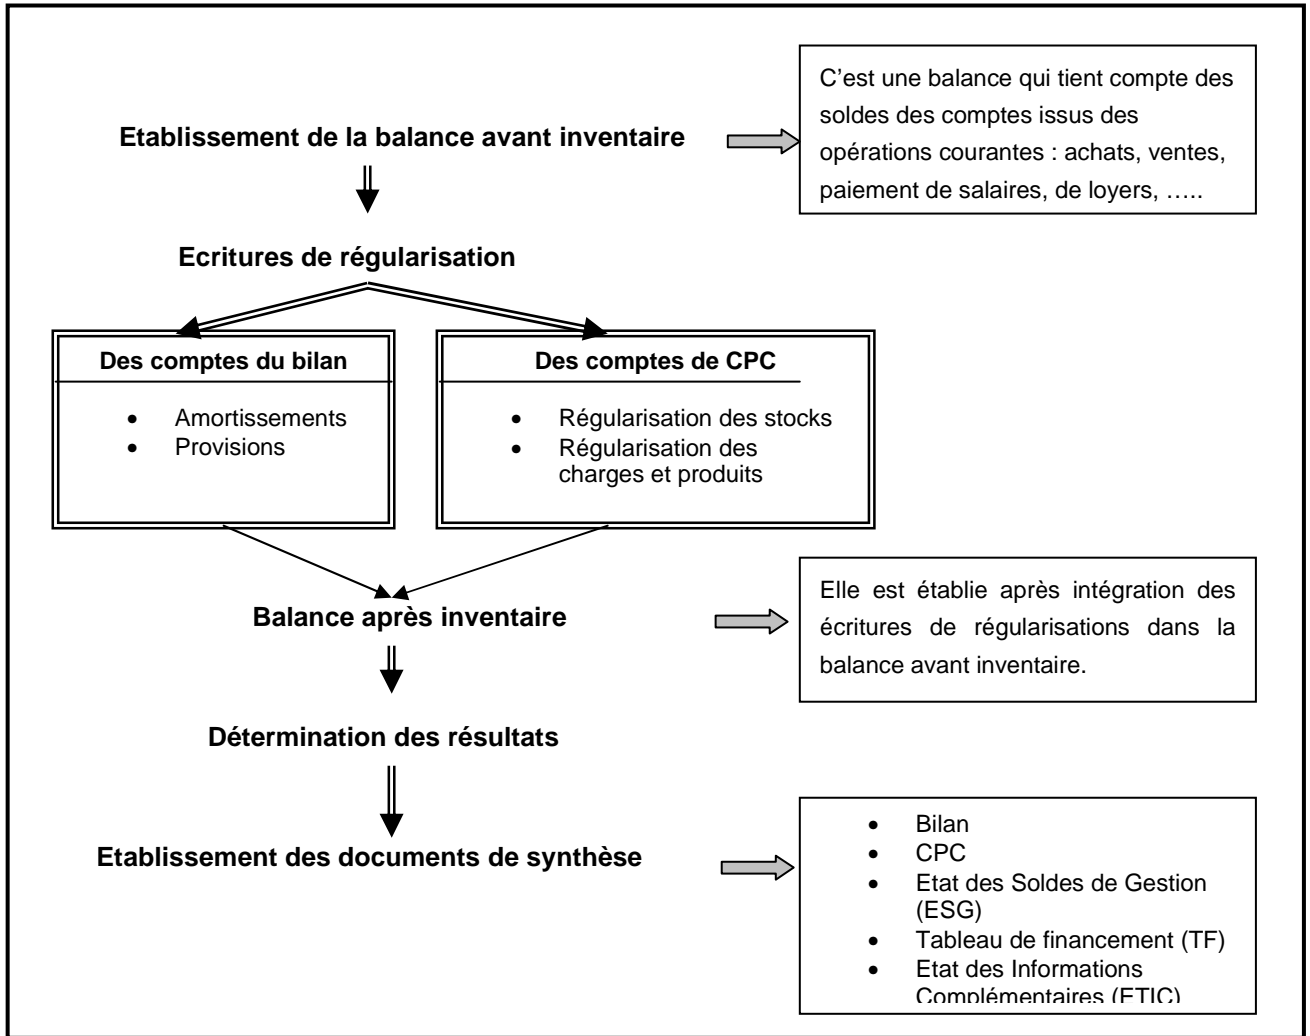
Etablissement de la balance avant inventaire

C'est une balance qui tient compte des soldes des comptes issus des opérations courantes : achats, ventes, paiement de salaires, de loyers, …..

Ecritures de régularisation

Des comptes du bilan

- Amortissements
- Provisions

Des comptes de CPC

- Régularisation des stocks
- Régularisation des charges et produits

Balance après inventaire

Elle est établie après intégration des écritures de régularisations dans la balance avant inventaire.

Détermination des résultats

Etablissement des documents de synthèse

- Bilan
- CPC
- Etat des Soldes de Gestion (ESG)
- Tableau de financement (TF)
- Etat des Informations Complémentaires (ETIC)